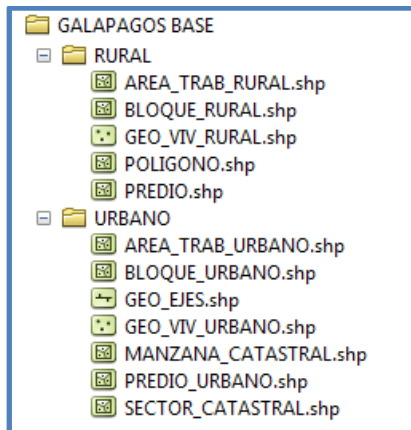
GALAPAGOS BASE
RURAL
AREA_TRAB_RURAL.shp
BLOQUE_RURAL.shp
GEO_VIV_RURAL.shp
POLIGONO.shp
PREDIO.shp
URBANO
AREA_TRAB_URBANO.shp
BLOQUE_URBANO.shp
GEO_EJES.shp
GEO_VIV_URBANO.shp
MANZANA_CATASTRAL.shp
PREDIO_URBANO.shp
SECTOR_CATASTRAL.shp